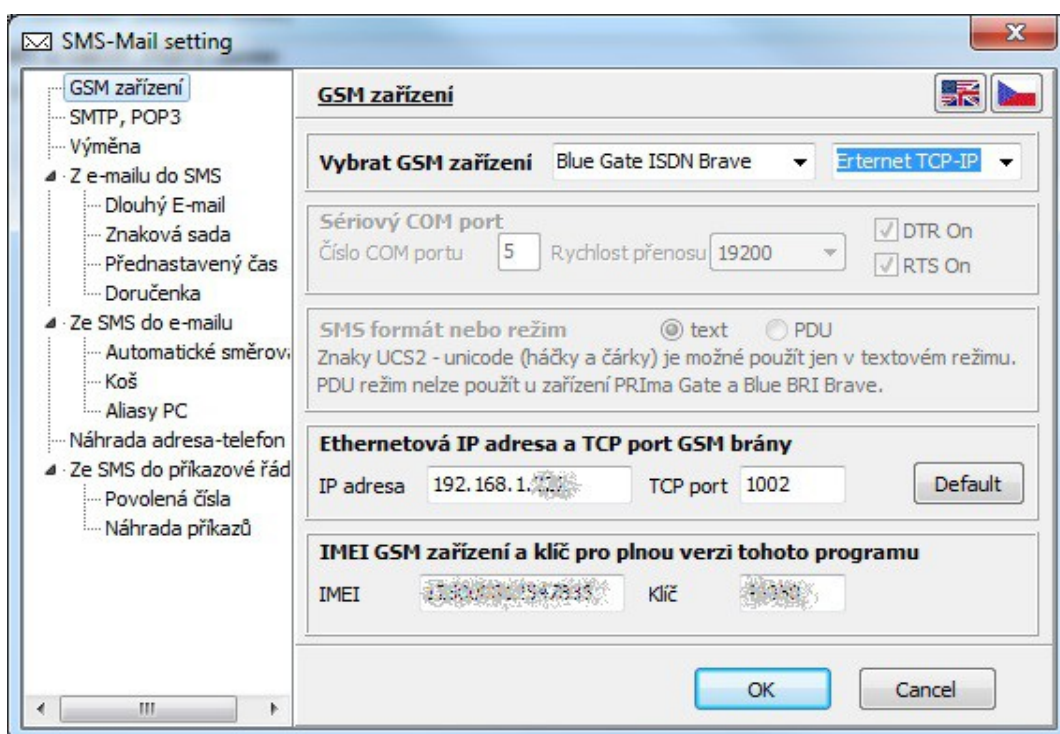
SMS-Mail setting

GSM zařízení
SMTP, POP3
Výměna
Z e-mailu do SMS
Dlouhý E-mail
Znaková sada
Přednastavený čas
Doručenka
Ze SMS do e-mailu
Automatické směrov
Koš
Aliasy PC
Náhrada adresa-telefon
Ze SMS do příkazové řád
Povolená čísla
Náhrada příkazů

GSM zařízení

Vybrat GSM zařízení Blue Gate ISDN Brave Erternet TCP-IP

Sériový COM port
Číslo COM portu 5 Rychlost přenosu 19200
DTR On
RTS On

SMS formát nebo režim text PDU
Znaky UCS2 - unicode (háčky a čárky) je možné použít jen v textovém režimu.
PDU režim nelze použít u zařízení PRIma Gate a Blue BRI Brave.

Ethernetová IP adresa a TCP port GSM brány
IP adresa 192.168.1.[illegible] TCP port 1002 Default

IMEI GSM zařízení a klíč pro plnou verzi tohoto programu
IMEI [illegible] Klíč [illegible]

OK Cancel